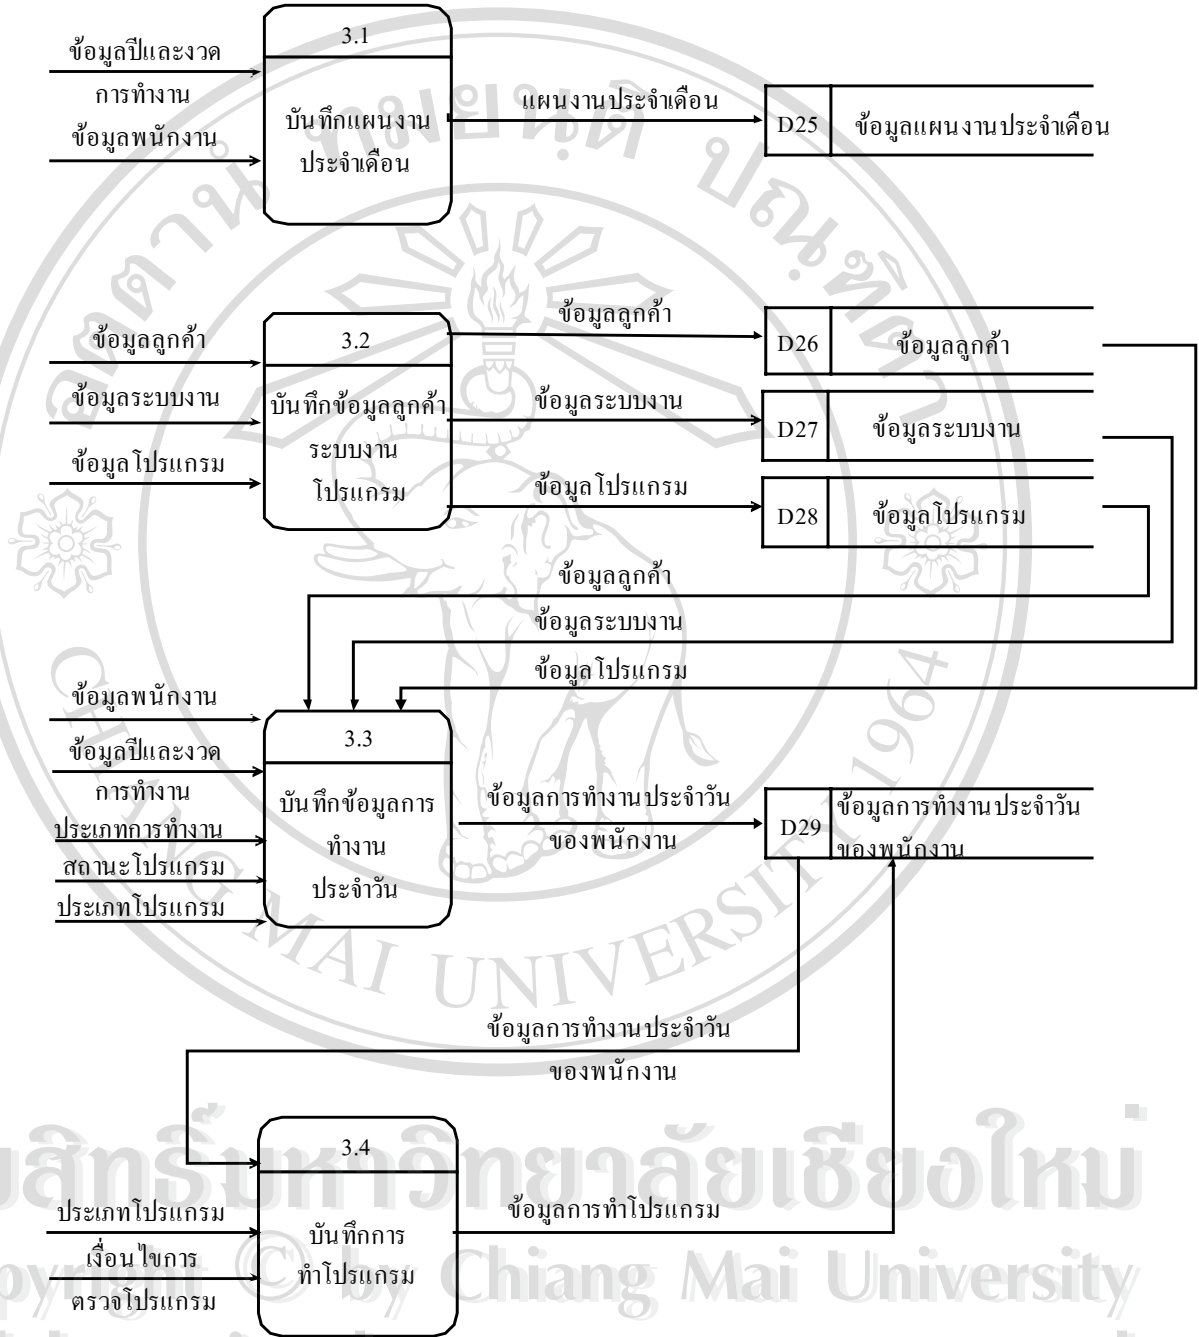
ข้อมูลปีและงวด การทำงาน
ข้อมูลพนักงาน

3.1
บันทึกแผนงานประจำเดือน

แผนงานประจำเดือน

D25 ข้อมูลแผนงานประจำเดือน

ข้อมูลลูกค้า
ข้อมูลระบบงาน
ข้อมูลโปรแกรม

3.2
บันทึกข้อมูลลูกค้า ระบบงาน โปรแกรม

ข้อมูลลูกค้า
ข้อมูลระบบงาน
ข้อมูลโปรแกรม

D26 ข้อมูลลูกค้า
D27 ข้อมูลระบบงาน
D28 ข้อมูลโปรแกรม

ข้อมูลลูกค้า
ข้อมูลระบบงาน
ข้อมูลโปรแกรม

ข้อมูลพนักงาน
ข้อมูลปีและงวด การทำงาน
ประเภทการทำงาน
สถานะโปรแกรม
ประเภทโปรแกรม

3.3
บันทึกข้อมูลการทำงานประจำวัน

ข้อมูลการทำงานประจำวันของพนักงาน

D29 ข้อมูลการทำงานประจำวันของพนักงาน

ข้อมูลการทำงานประจำวันของพนักงาน

ประเภทโปรแกรม
เงื่อนไขการ ตรวจโปรแกรม

3.4
บันทึกการทำโปรแกรม

ข้อมูลการทำโปรแกรม

ลิขสิทธิ์มหาวิทยาลัยเชียงใหม่
Copyright © by Chiang Mai University
CHIANG MAI UNIVERSITY 1964